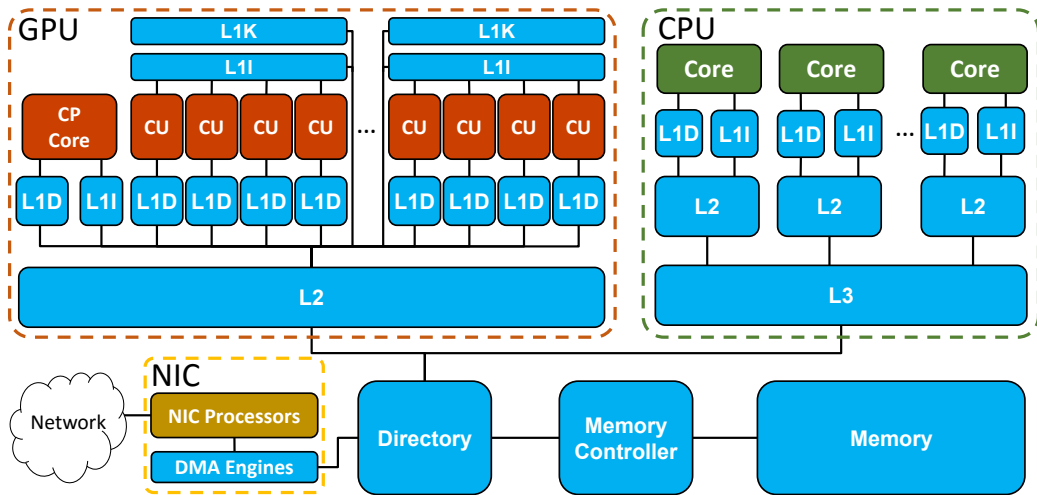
GPU

L1K

L1I

CP Core

CU CU CU CU

...

L1K

L1I

CU CU CU CU

L1D L1I L1D L1D L1D L1D L1D L1D L1D L1D

L2

CPU

Core Core Core

L1D L1I L1D L1I ... L1D L1I

L2 L2 L2

L3

NIC

Network

NIC Processors

DMA Engines

Directory

Memory Controller

Memory